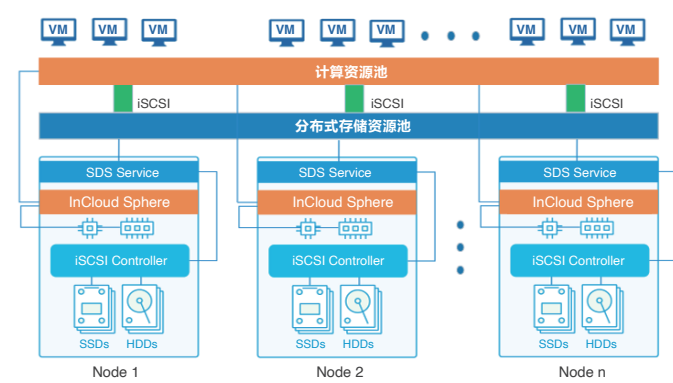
VM VM VM VM VM VM VM VM VM

计算资源池

iSCSI iSCSI iSCSI

分布式存储资源池

SDS Service
InCloud Sphere
iSCSI Controller
SSDs HDDs
Node 1

SDS Service
InCloud Sphere
iSCSI Controller
SSDs HDDs
Node 2

SDS Service
InCloud Sphere
iSCSI Controller
SSDs HDDs
Node n